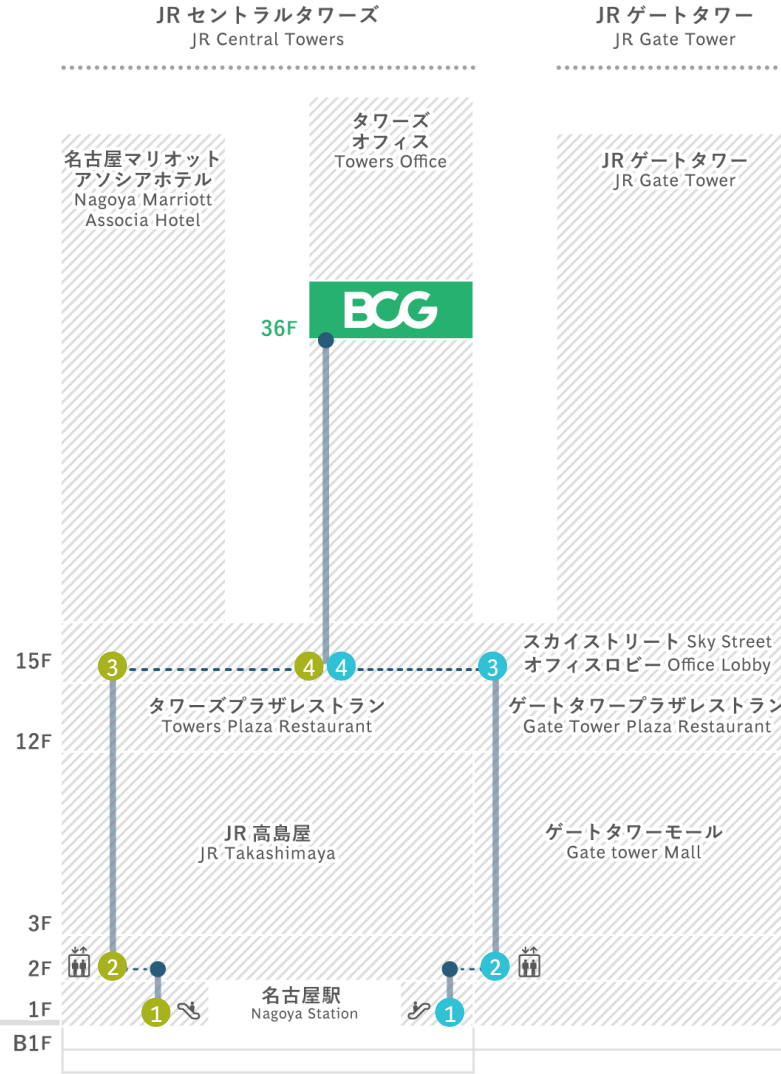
JR セントラルタワーズ
JR Central Towers

JR ゲートタワー
JR Gate Tower

名古屋マリオット
アソシアホテル
Nagoya Marriott
Associa Hotel

タワーズ
オフィス
Towers Office

JR ゲートタワー
JR Gate Tower

36F

BCG

15F

3

4

4

3

スカイストリート Sky Street
オフィスロビー Office Lobby

タワーズプラザレストラン
Towers Plaza Restaurant

ゲートタワープラザレストラン
Gate Tower Plaza Restaurant

12F

JR 高島屋
JR Takashimaya

ゲートタワーモール
Gate tower Mall

3F

2F

2

2

1F

1

名古屋駅
Nagoya Station

1

B1F